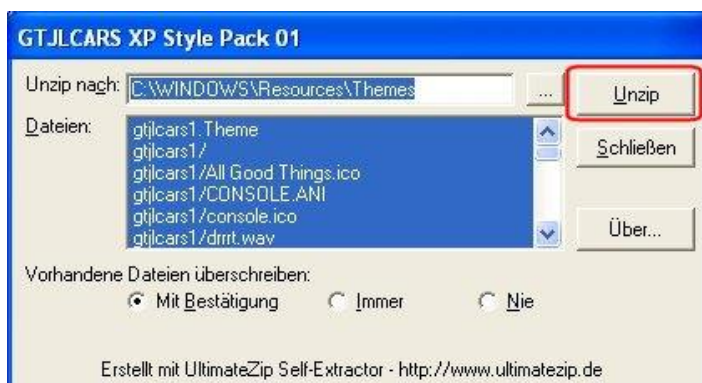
GTJLCARS XP Style Pack 01

Unzip nach: C:\WINDOWS\Resources\Themes

...

Unzip

Dateien:

gtjlcars1.Theme
gtjlcars1/
gtjlcars1/All Good Things.ico
gtjlcars1/CONSOLE.ANI
gtjlcars1/console.ico
gtjlcars1/drrrt.wav

Schließen

Über...

Vorhandene Dateien überschreiben:

Mit Bestätigung

Immer

Nie

Erstellt mit UltimateZip Self-Extractor - http://www.ultimatezip.de